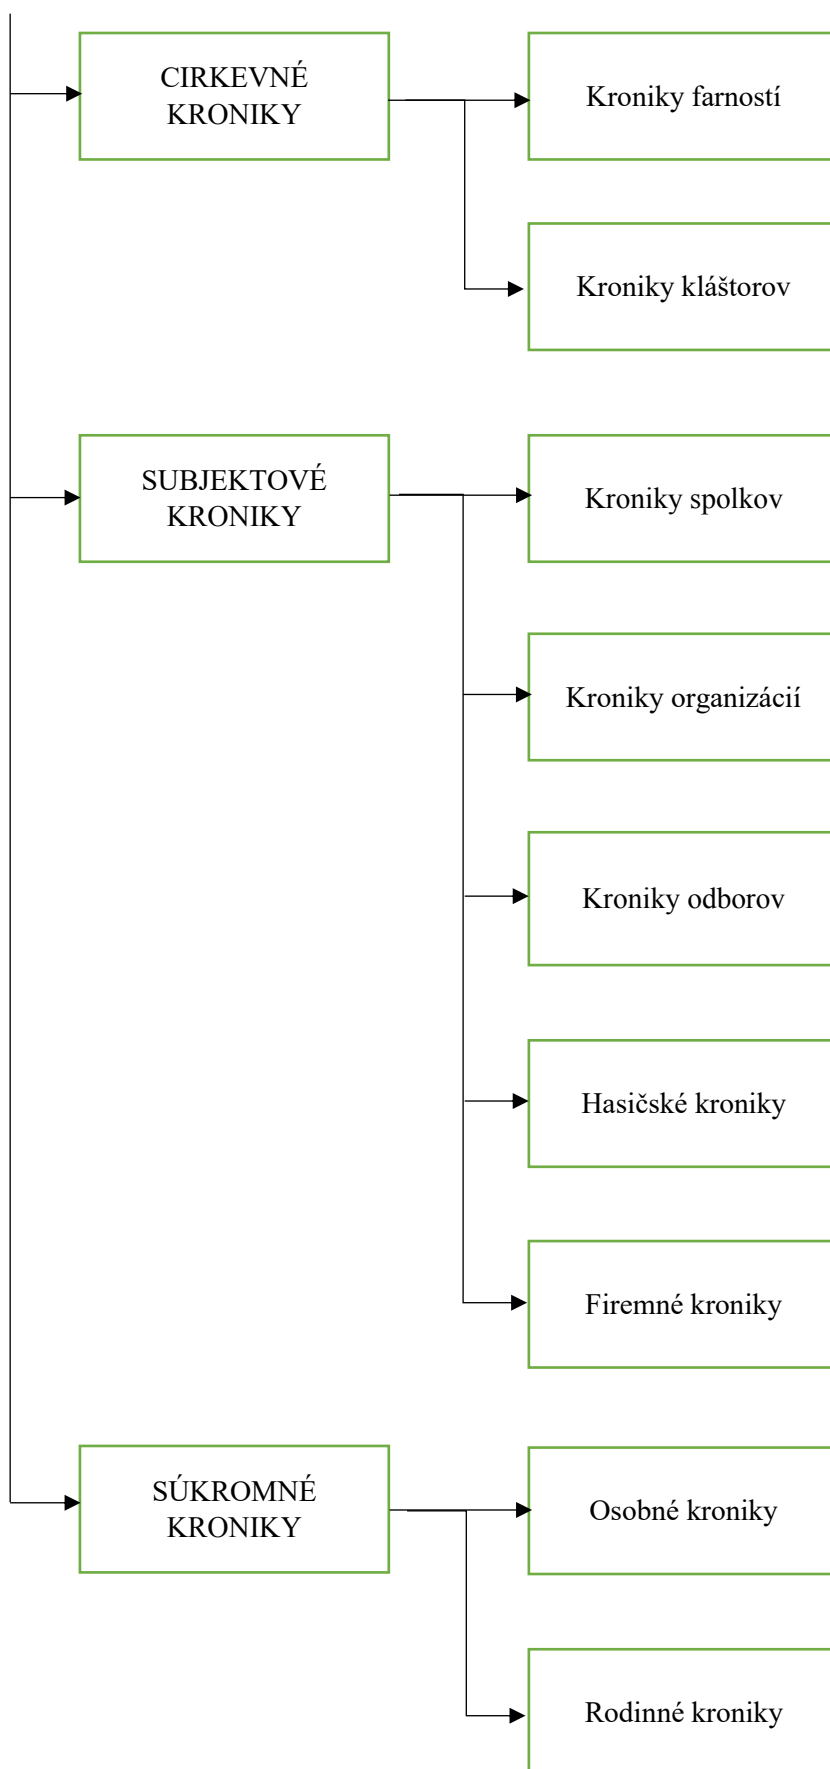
CIRKEVNÉ KRONIKY

Kroniky farností

Kroniky kláštorov

SUBJEKTOVÉ KRONIKY

Kroniky spolkov

Kroniky organizácií

Kroniky odborov

Hasičské kroniky

Firemné kroniky

SÚKROMNÉ KRONIKY

Osobné kroniky

Rodinné kroniky